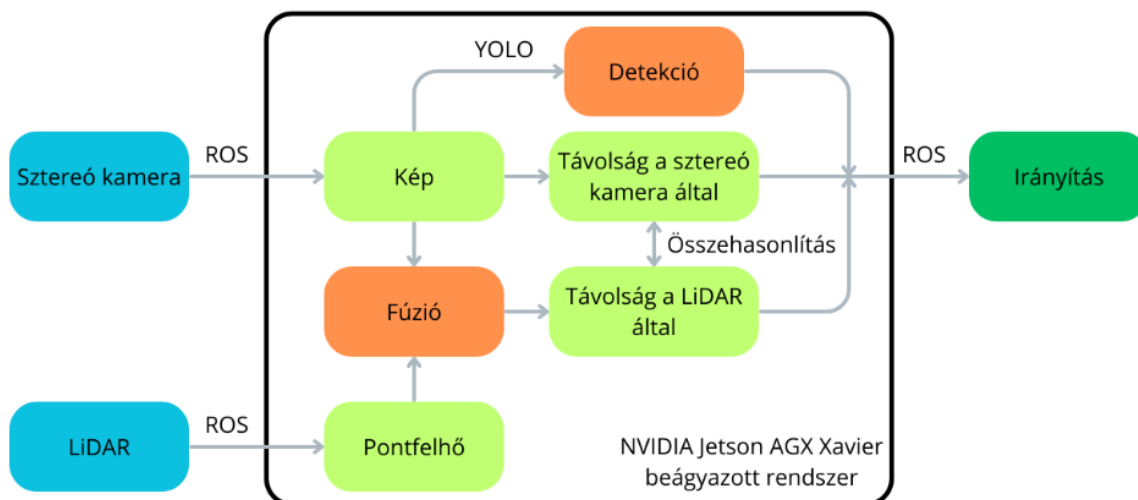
YOLO

Detekció

Sztereó kamera

ROS

Kép

Távolság a sztereó kamera által

ROS

Irányítás

Összehasonlítás

Fúzió

Távolság a LiDAR által

LiDAR

ROS

Pontfelhő

NVIDIA Jetson AGX Xavier beágyazott rendszer